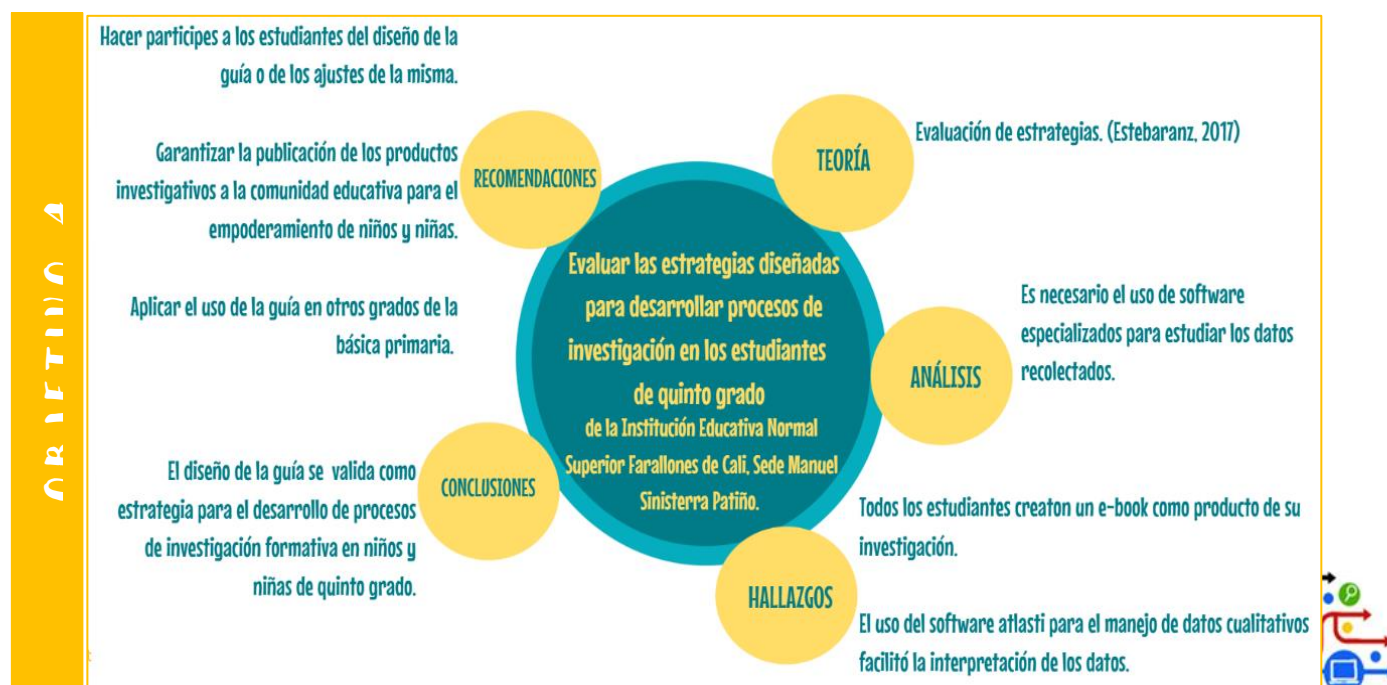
OBJETIVO 4

Hacer participes a los estudiantes del diseño de la guía o de los ajustes de la misma.

Garantizar la publicación de los productos investigativos a la comunidad educativa para el empoderamiento de niños y niñas.

Aplicar el uso de la guía en otros grados de la básica primaria.

El diseño de la guía se valida como estrategia para el desarrollo de procesos de investigación formativa en niños y niñas de quinto grado.

RECOMENDACIONES

TEORÍA

Evaluación de estrategias. (Estebaranz, 2017)

Evaluar las estrategias diseñadas para desarrollar procesos de investigación en los estudiantes de quinto grado
de la Institución Educativa Normal Superior Farallones de Cali, Sede Manuel Sinisterra Patiño.

ANÁLISIS

Es necesario el uso de software especializados para estudiar los datos recolectados.

CONCLUSIONES

HALLAZGOS

Todos los estudiantes creaton un e-book como producto de su investigación.

El uso del software atlasti para el manejo de datos cualitativos facilitó la interpretación de los datos.